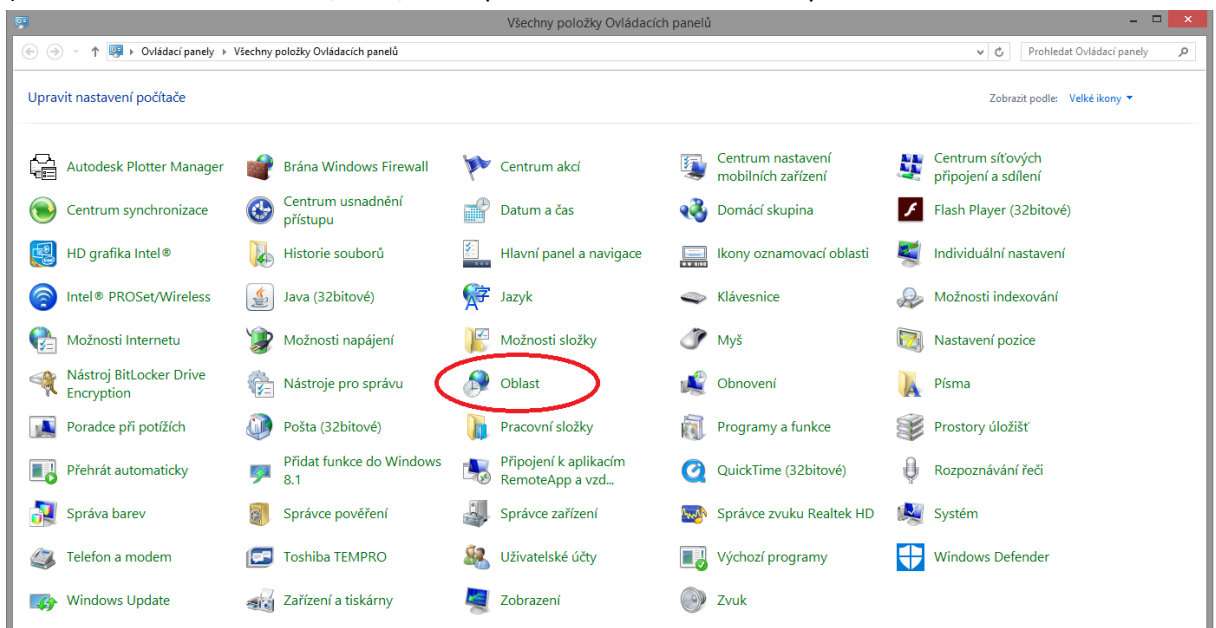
Všechny položky Ovládacích panelů

Ovládací panely ▸ Všechny položky Ovládacích panelů

Prohledat Ovládací panely

Upravit nastavení počítače

Zobrazit podle: Velké ikony

Autodesk Plotter Manager
Brána Windows Firewall
Centrum akcí
Centrum nastavení mobilních zařízení
Centrum síťových připojení a sdílení
Centrum synchronizace
Centrum usnadnění přístupu
Datum a čas
Domácí skupina
Flash Player (32bitové)
HD grafika Intel®
Historie souborů
Hlavní panel a navigace
Ikony oznamovací oblasti
Individuální nastavení
Intel® PROSet/Wireless
Java (32bitové)
Jazyk
Klávesnice
Možnosti indexování
Možnosti Internetu
Možnosti napájení
Možnosti složky
Myš
Nastavení pozice
Nástroj BitLocker Drive Encryption
Nástroje pro správu
Oblast
Obnovení
Písma
Poradce při potížích
Pošta (32bitové)
Pracovní složky
Programy a funkce
Prostory úložišť
Přehrát automaticky
Přidat funkce do Windows 8.1
Připojení k aplikacím RemoteApp a vzd...
QuickTime (32bitové)
Rozpoznávání řeči
Správa barev
Správce pověření
Správce zařízení
Správce zvuku Realtek HD
Systém
Telefon a modem
Toshiba TEMPRO
Uživatelské účty
Výchozí programy
Windows Defender
Windows Update
Zařízení a tiskárny
Zobrazení
Zvuk